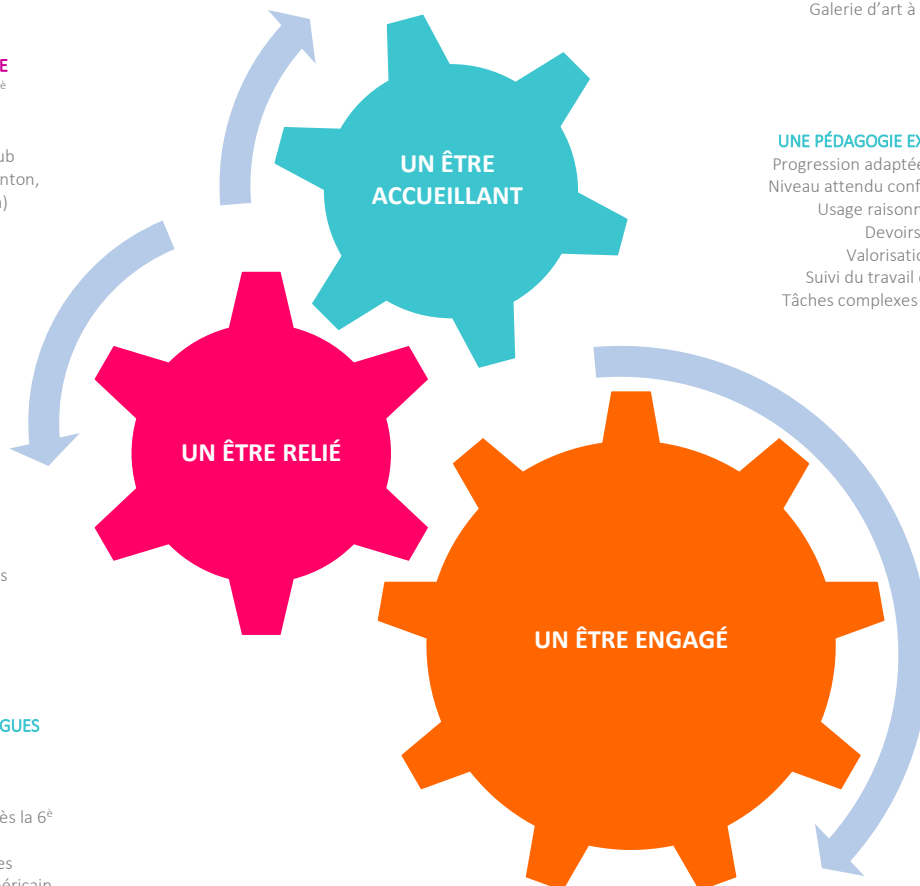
Galerie d'art à

E
è

ub
nton,
)

UN ÊTRE ACCUEILLANT

UNE PÉDAGOGIE EX
Progression adapté
Niveau attendu conf
Usage raisonn
Devoirs
Valorisatio
Suivi du travail
Tâches complexes

UN ÊTRE RELIÉ

s

UN ÊTRE ENGAGÉ

GUES

ès la 6è

es
éricain